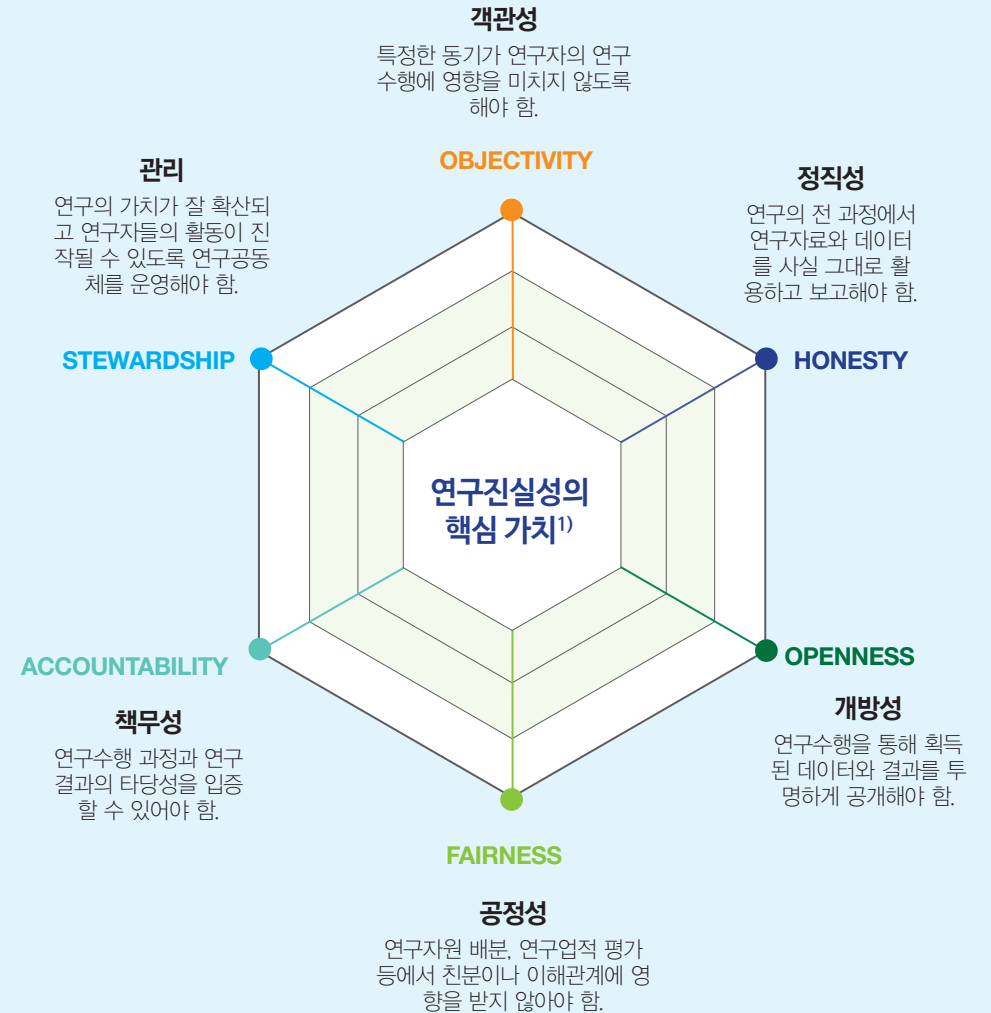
객관성
특정한 동기가 연구자의 연구 수행에 영향을 미치지 않도록 해야 함.

OBJECTIVITY

관리
연구의 가치가 잘 확산되고 연구자들의 활동이 진작될 수 있도록 연구공동체를 운영해야 함.

정직성
연구의 전 과정에서 연구자료와 데이터를 사실 그대로 활용하고 보고해야 함.

STEWARDSHIP

HONESTY

연구진실성의 핵심 가치$^{1)}$

ACCOUNTABILITY

OPENNESS

책무성
연구수행 과정과 연구 결과의 타당성을 입증할 수 있어야 함.

개방성
연구수행을 통해 획득된 데이터와 결과를 투명하게 공개해야 함.

FAIRNESS

공정성
연구자원 배분, 연구업적 평가 등에서 친분이나 이해관계에 영향을 받지 않아야 함.